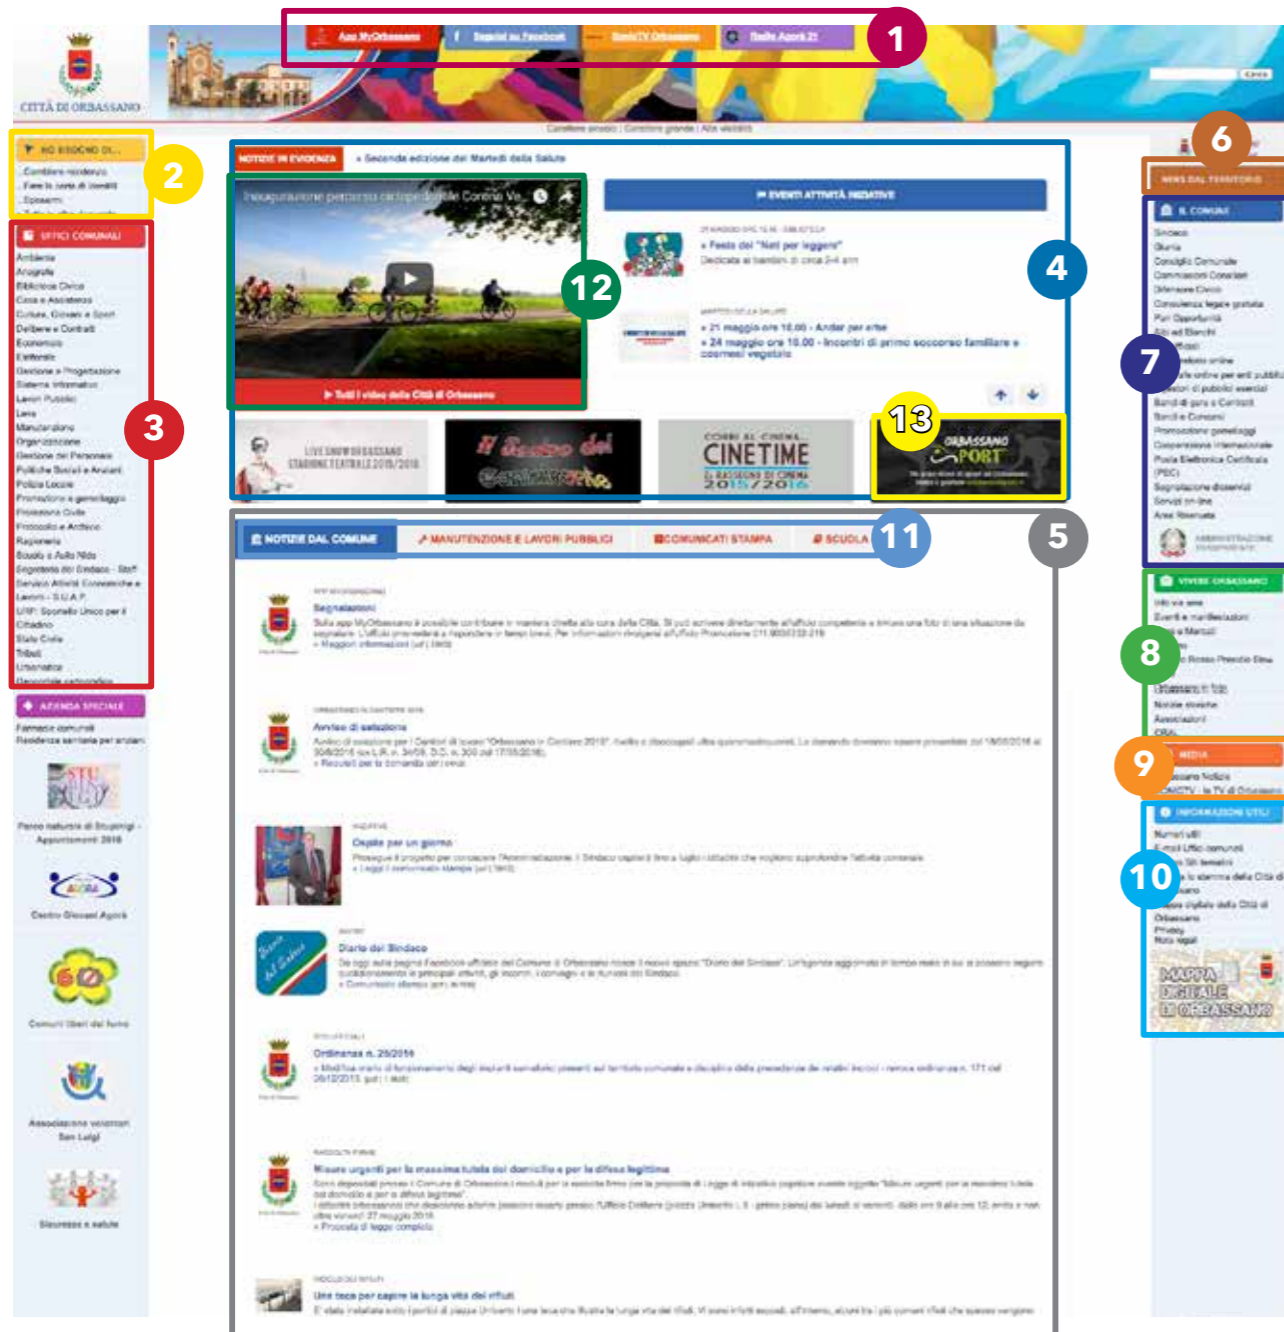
CITTÀ DI ORBASSANO

App MyOrbassano | Seguici su Facebook | OrbaTV Orbassano | Radio Agorà 21

1

Cerca

Carattere piccolo | Carattere grande | Alta visibilità

HO BISOGNO DI...
Cambiare residenza
Fare la carta di identità
Sposarmi

2

UFFICI COMUNALI
Ambiente
Anagrafe
Biblioteca Civica
Casa e Assistenza
Cultura, Giovani e Sport
Delibere e Contratti
Economato
Elettorale
Gestione e Progettazione
Sistema informatico
Lavori Pubblici
Leva
Manutenzione
Organizzazione
Gestione del Personale
Politiche Sociali e Anziani
Polizia Locale
Promozione e gemellaggio
Protezione Civile
Protocollo e Archivio
Ragioneria
Scuola e Asilo Nido
Segreteria del Sindaco - Staff
Servizio Attività Economiche e Lavoro - S.U.A.P.
URP: Sportello Unico per il Cittadino
Stato Civile
Tributi
Urbanistica

3

AZIENDA SPECIALE
Farmacie comunali
Residenza sanitaria per anziani

Parco naturale di Stupinigi - Appuntamenti 2016

Centro Giovani Agorà

Comuni liberi dal fumo

Associazione volontari San Luigi

Sicurezza e salute

NOTIZIE IN EVIDENZA
» Seconda edizione dei Martedì della Salute

Inaugurazione percorso ciclopedonale Corona Ve...

Tutti i video della Città di Orbassano

12

EVENTI ATTIVITÀ INIZIATIVE

» Festa dei "Nati per leggere"
Dedicata ai bambini di circa 0-6 anni

» 21 maggio ore 10.00 - Andar per erbe
» 24 maggio ore 10.00 - Incontri di primo soccorso familiare e cosmesi vegetale

4

LIVE SHOW ORBASSANO STAGIONE TEATRALE 2015/2016

Il Teatro dei

CORSI AL CINEMA CINETIME 2015/2016

13

ORBASSANO SPORT

5

NOTIZIE DAL COMUNE | MANUTENZIONE E LAVORI PUBBLICI | COMUNICATI STAMPA | SCUOLA

11

Segnalazioni

» Maggiori informazioni

Avviso di selezione

» Requisiti per la domanda

Ospite per un giorno

» Leggi il comunicato stampa

Diario del Sindaco

» Comunicato stampa

Ordinanza n. 25/2016

Misure urgenti per la massima tutela del domicilio e per la difesa legittima

» Proposta di legge completa

Una teca per capire la lunga vita dei rifiuti

6

NEWS DAL TERRITORIO

IL COMUNE
Sindaco
Giunta
Consiglio Comunale
Commissioni Consiliari
Difensore Civico
Consulenza legale gratuita
Pari Opportunità
Albi ed Elenchi
Albo pretorio online
Bandi di gara e Contratti
Bandi e Concorsi
Promozione gemellaggi
Cooperazione internazionale
Posta Elettronica Certificata (PEC)
Segnalazione disservizi
Servizi on-line
Area Riservata

7

AMMINISTRAZIONE TRASPARENTE

VIVERE ORBASSANO
Eventi e manifestazioni
Orbassano in foto
Notizie storiche
Associazioni

8

MEDIA

9

INFORMAZIONI UTILI
Numeri utili
E-mail Uffici comunali
Privacy
Note legali

10

MAPPA DIGITALE DI ORBASSANO